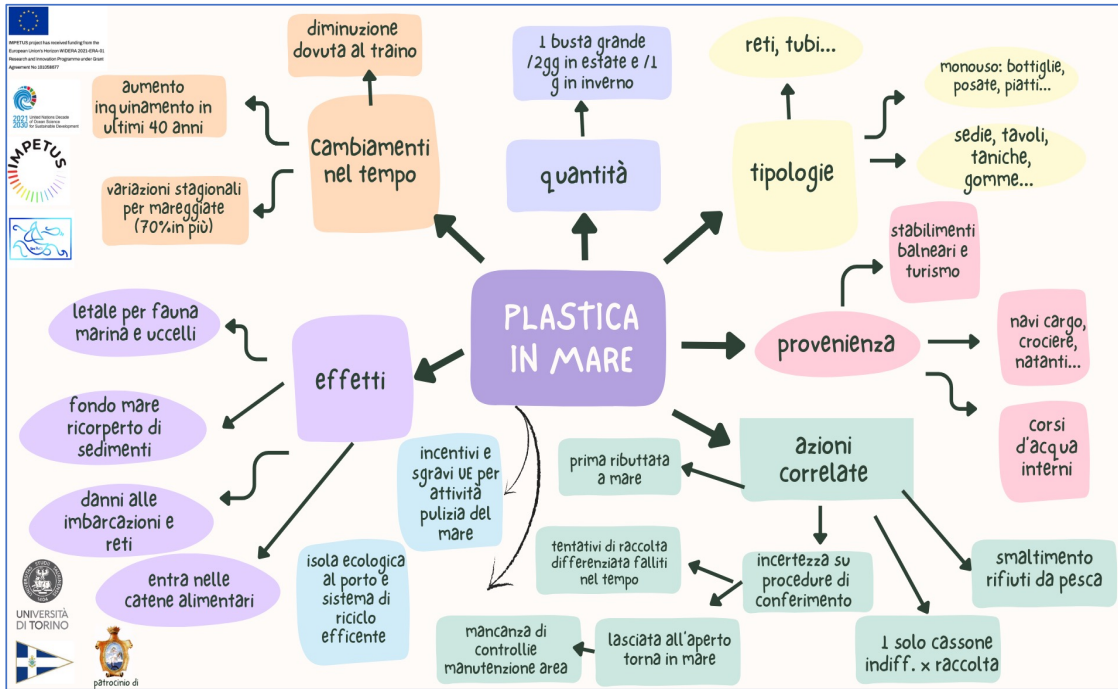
IMPETUS project has received funding from the European Union's Horizon WIDERA 2021-ERA-01 Research and Innovation Programme under Grant Agreement No 101056877

United Nations Decade of Ocean Science for Sustainable Development 2021 2030

IMPETUS

PLASTICA IN MARE

cambiamenti nel tempo

diminuzione dovuta al traino

aumento inquinamento in ultimi 40 anni

variazioni stagionali per mareggiate (70%in più)

quantità

1 busta grande /2gg in estate e /1 g in inverno

tipologie

reti, tubi...

monouso: bottiglie, posate, piatti...

sedie, tavoli, taniche, gomme...

provenienza

stabilimenti balneari e turismo

navi cargo, crociere, natanti...

corsi d'acqua interni

effetti

letale per fauna marina e uccelli

fondo mare ricoperto di sedimenti

danni alle imbarcazioni e reti

entra nelle catene alimentari

incentivi e sgravi UE per attività pulizia del mare

isola ecologica al porto e sistema di riciclo efficente

azioni correlate

prima ributtata a mare

incertezza su procedure di conferimento

tentativi di raccolta differenziata falliti nel tempo

lasciata all'aperto torna in mare

mancanza di controlli e manutenzione area

smaltimento rifiuti da pesca

1 solo cassone indiff. x raccolta

UNIVERSITÀ DI TORINO

patrocinio di